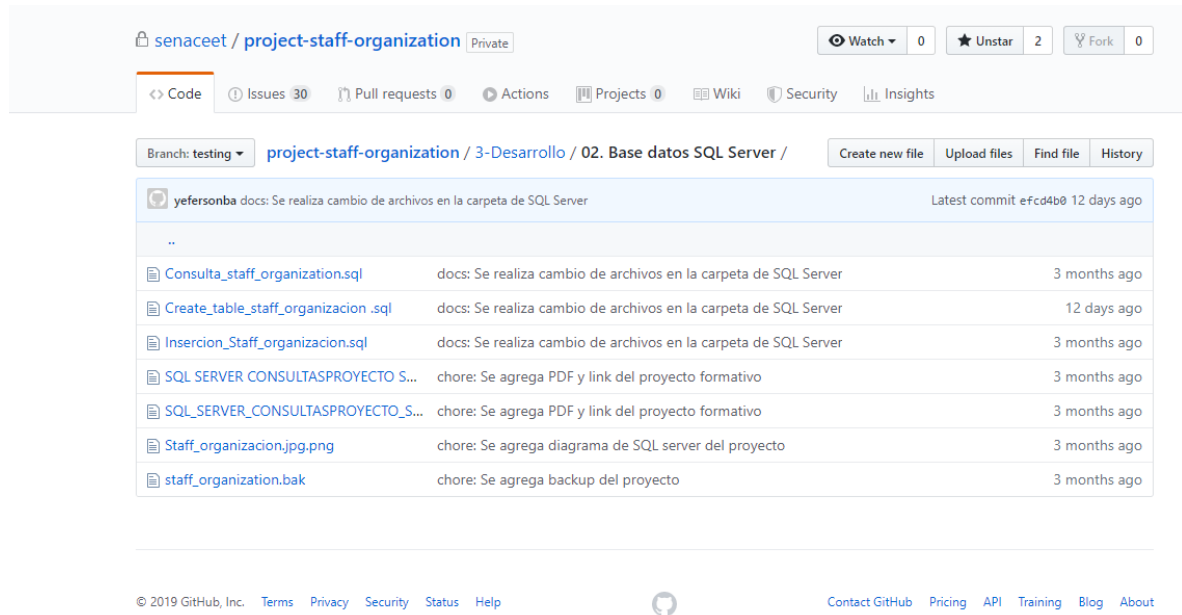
senaceet / project-staff-organization Private

Watch 0 Unstar 2 Fork 0

Code Issues 30 Pull requests 0 Actions Projects 0 Wiki Security Insights

Branch: testing project-staff-organization / 3-Desarrollo / 02. Base datos SQL Server /

Create new file Upload files Find file History

yefersonba docs: Se realiza cambio de archivos en la carpeta de SQL Server Latest commit efcd4b0 12 days ago

..

| | | |
|---|---|---|
| Consulta_staff_organization.sql | docs: Se realiza cambio de archivos en la carpeta de SQL Server | 3 months ago |
| Create_table_staff_organizacion .sql | docs: Se realiza cambio de archivos en la carpeta de SQL Server | 12 days ago |
| Insercion_Staff_organizacion.sql | docs: Se realiza cambio de archivos en la carpeta de SQL Server | 3 months ago |
| SQL SERVER CONSULTASPROYECTO S... | chore: Se agrega PDF y link del proyecto formativo | 3 months ago |
| SQL_SERVER_CONSULTASPROYECTO_S... | chore: Se agrega PDF y link del proyecto formativo | 3 months ago |
| Staff_organizacion.jpg.png | chore: Se agrega diagrama de SQL server del proyecto | 3 months ago |
| staff_organization.bak | chore: Se agrega backup del proyecto | 3 months ago |

© 2019 GitHub, Inc. Terms Privacy Security Status Help

Contact GitHub Pricing API Training Blog About